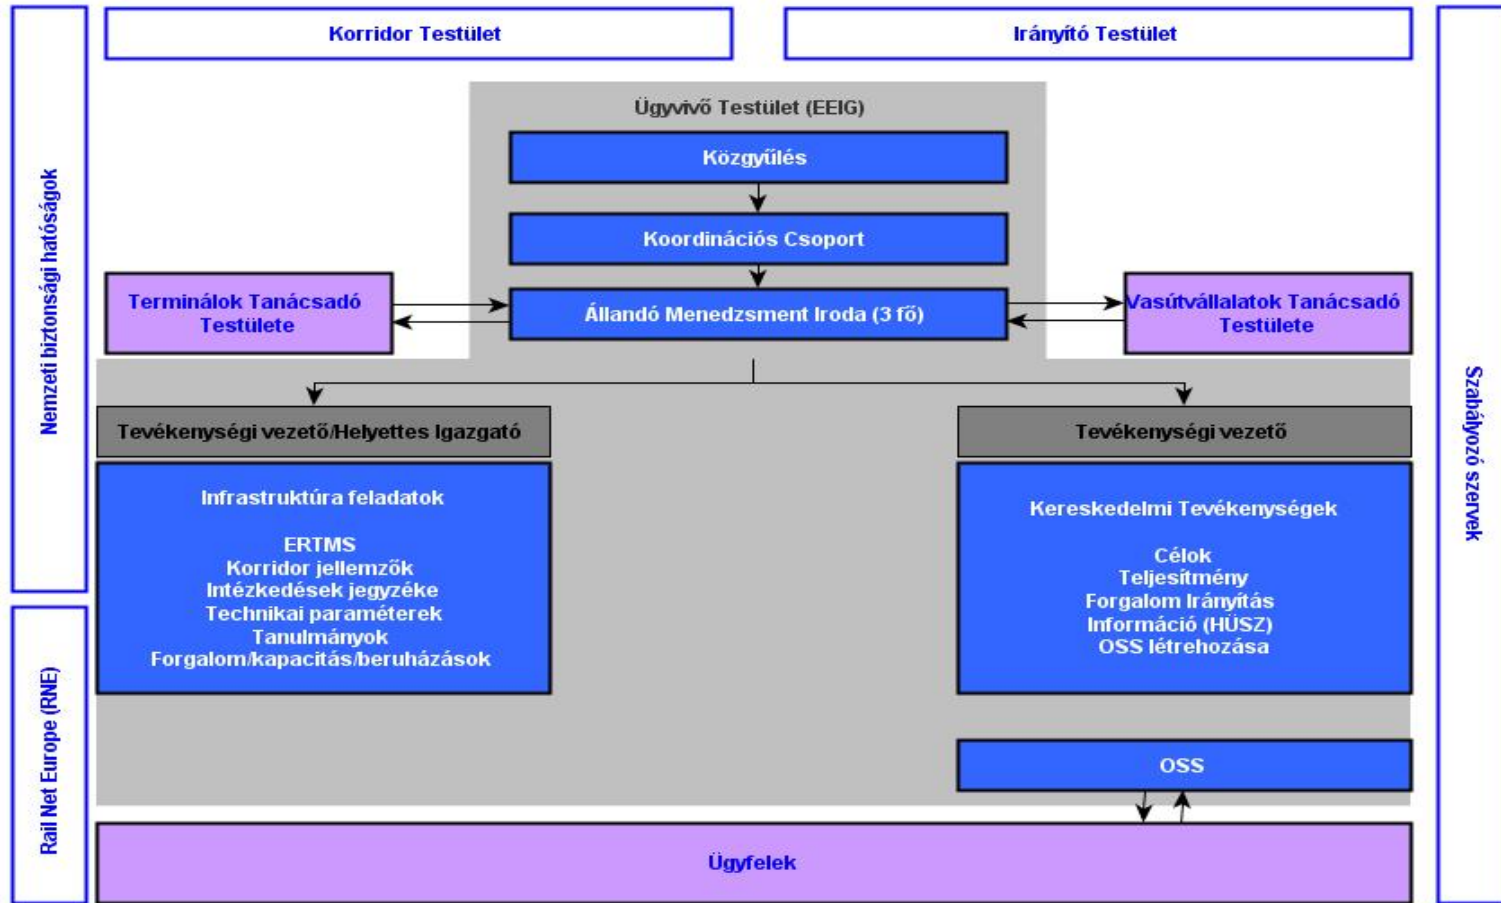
Nemzeti biztonsági hatóságok

Rail Net Europe (RNE)

Korridor Testület

Irányító Testület

Ügyvivő Testület (EEIG)

Közgyűlés

Koordinációs Csoport

Terminálok Tanácsadó Testülete

Állandó Menedzsment Iroda (3 fő)

Vasútvállalatok Tanácsadó Testülete

Tevékenységi vezető/Helyettes Igazgató

Infrastruktúra feladatok

ERTMS
Korridor jellemzők
Intézkedések jegyzéke
Technikai paraméterek
Tanulmányok
Forgalom/kapacitás/beruházások

Tevékenységi vezető

Kereskedelmi Tevékenységek

Célok
Teljesítmény
Forgalom Irányítás
Információ (HÚSZ)
OSS létrehozása

OSS

Ügyfelek

Szabályozó szervek